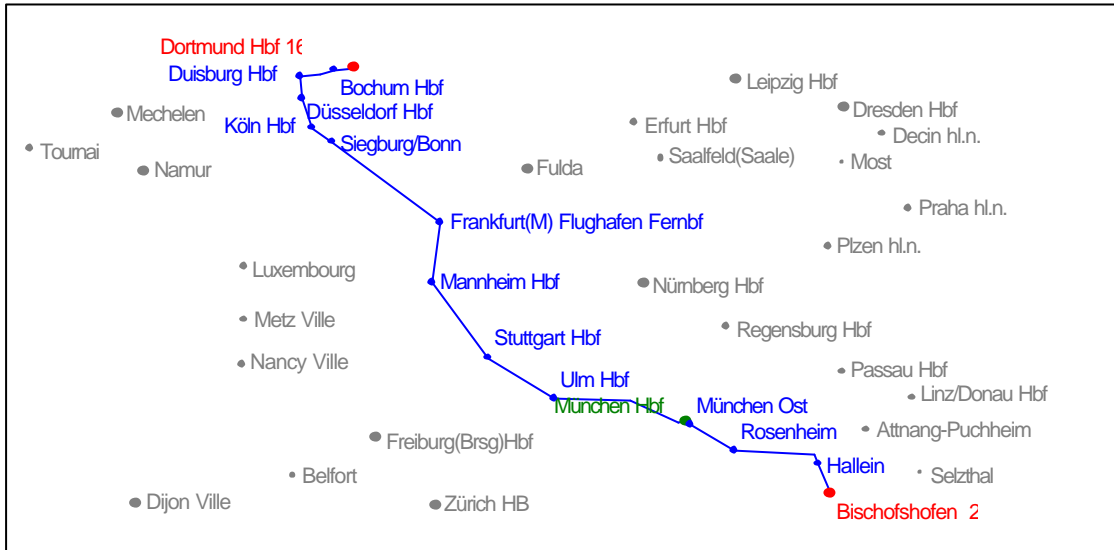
Dortmund Hbf 16
Duisburg Hbf
Bochum Hbf
Düsseldorf Hbf
Köln Hbf
Siegburg/Bonn
Mechelen
Tournai
Namur
Leipzig Hbf
Dresden Hbf
Decin hl.n.
Erfurt Hbf
Saalfeld(Saale)
Most
Fulda
Frankfurt(M) Flughafen Fernbf
Praha hl.n.
Plzen hl.n.
Luxembourg
Mannheim Hbf
Nürnberg Hbf
Metz Ville
Regensburg Hbf
Stuttgart Hbf
Nancy Ville
Passau Hbf
Linz/Donau Hbf
Ulm Hbf
München Hbf
München Ost
Rosenheim
Attnang-Puchheim
Freiburg(Brsg)Hbf
Hallein
Selzthal
Belfort
Dijon Ville
Zürich HB
Bischofshofen 2